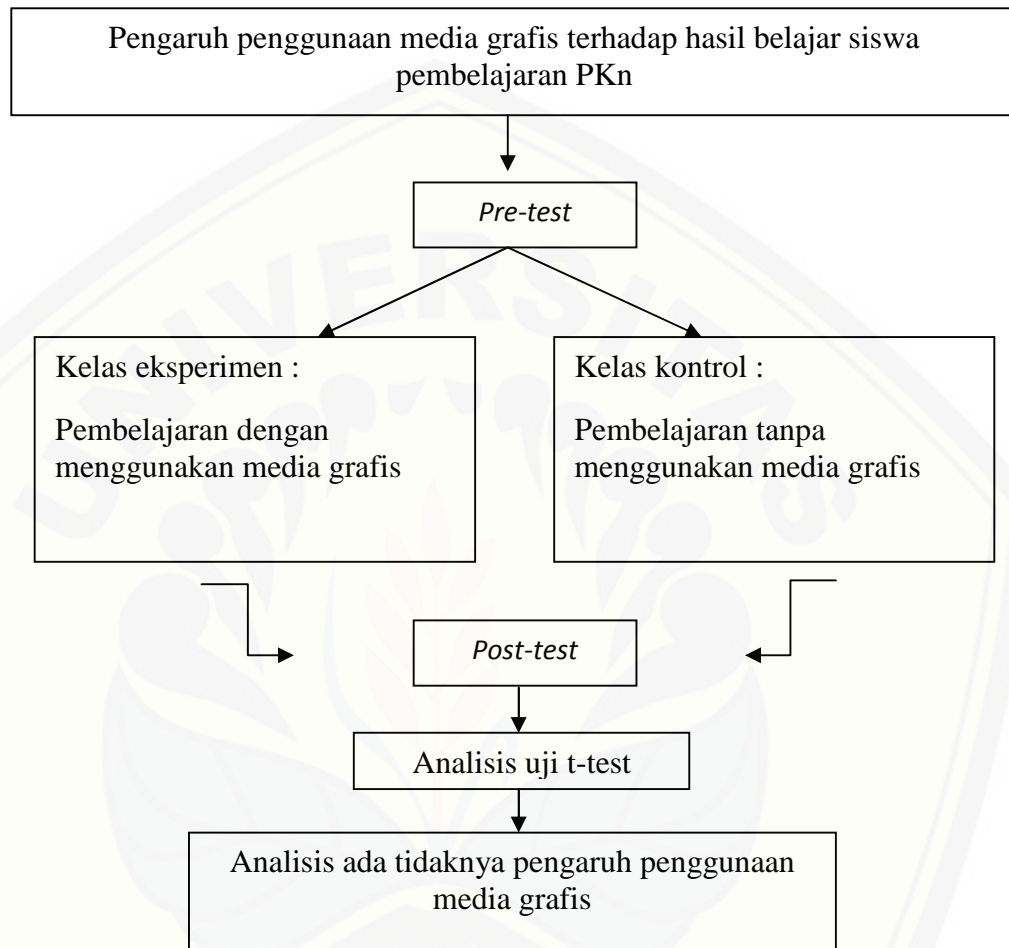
Pengaruh penggunaan media grafis terhadap hasil belajar siswa pembelajaran PKn

*Pre-test*

Kelas eksperimen :

Pembelajaran dengan menggunakan media grafis

Kelas kontrol :

Pembelajaran tanpa menggunakan media grafis

*Post-test*

Analisis uji t-test

Analisis ada tidaknya pengaruh penggunaan media grafis